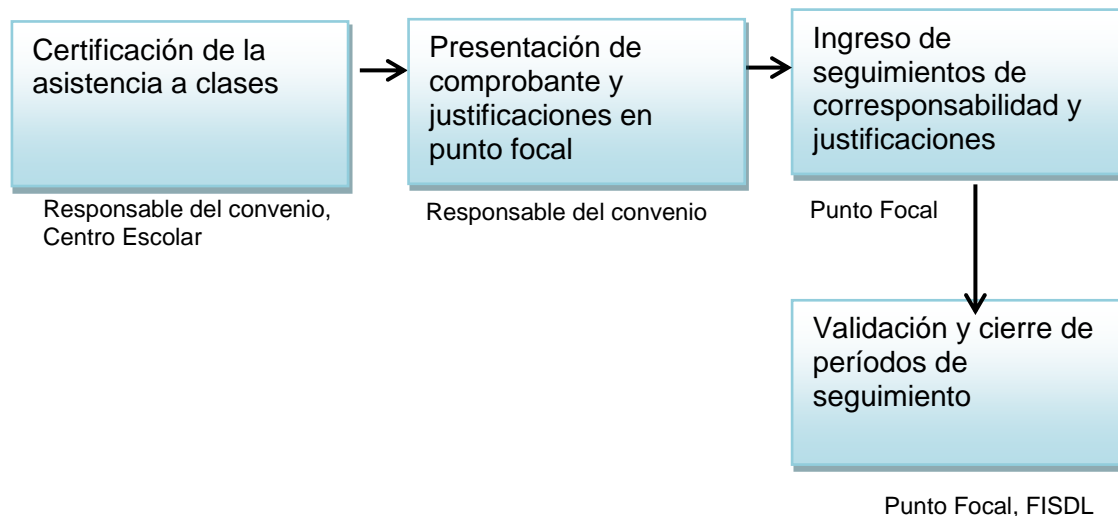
Certificación de la asistencia a clases

Responsable del convenio, Centro Escolar

Presentación de comprobante y justificaciones en punto focal

Responsable del convenio

Ingreso de seguimientos de corresponsabilidad y justificaciones

Punto Focal

Validación y cierre de períodos de seguimiento

Punto Focal, FISDL